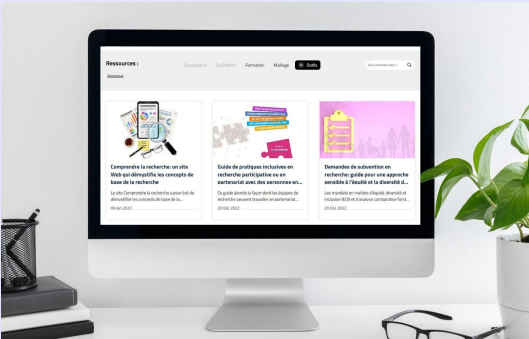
Ressources ›

Consultation Formation Formation Maillage Outils

Que cherchez-vous ?

Comprendre la recherche: un site Web qui démystifie les concepts de base de la recherche

Le site Comprendre la recherche a pour but de démystifier les concepts de base de la...

09 Oct 2023

Guide de pratiques inclusives en recherche participative ou en partenariat avec des personnes en...

Ce guide aborde la façon dont les équipes de recherche peuvent travailler en partenariat...

20 Déc 2022

Demandes de subvention en recherche: guide pour une approche sensible à l'équité et la diversité d...

Les mandats en matière d'équité, diversité et inclusion (EDI) et d'analyse comparative fond...

20 Déc 2022